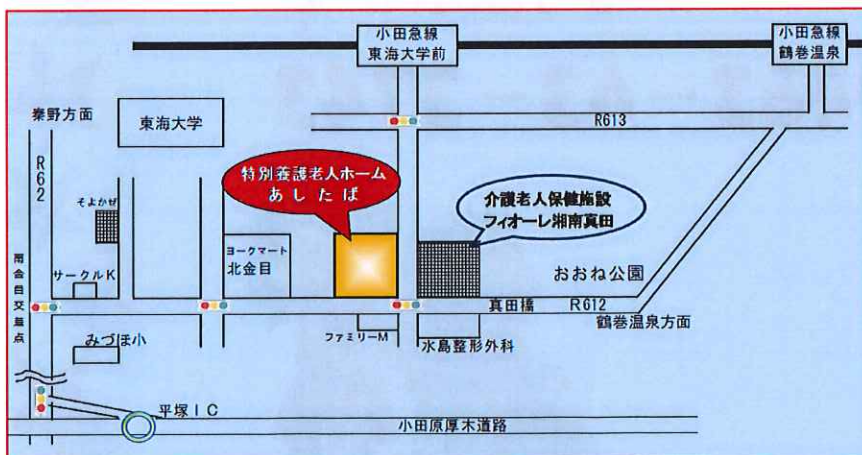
小田急線
東海大学前

小田急線
鶴巻温泉

秦野方面

東海大学

R613

R62

特別養護老人ホーム
あしたば

介護老人保健施設
フィオーレ湘南真田

そよかぜ

ヨークマート
北金目

おおね公園

南金目交差点

サークルK

真田橋

R612

鶴巻温泉方面

みづほ小

ファミリーM

水島整形外科

平塚ＩＣ

小田原厚木道路